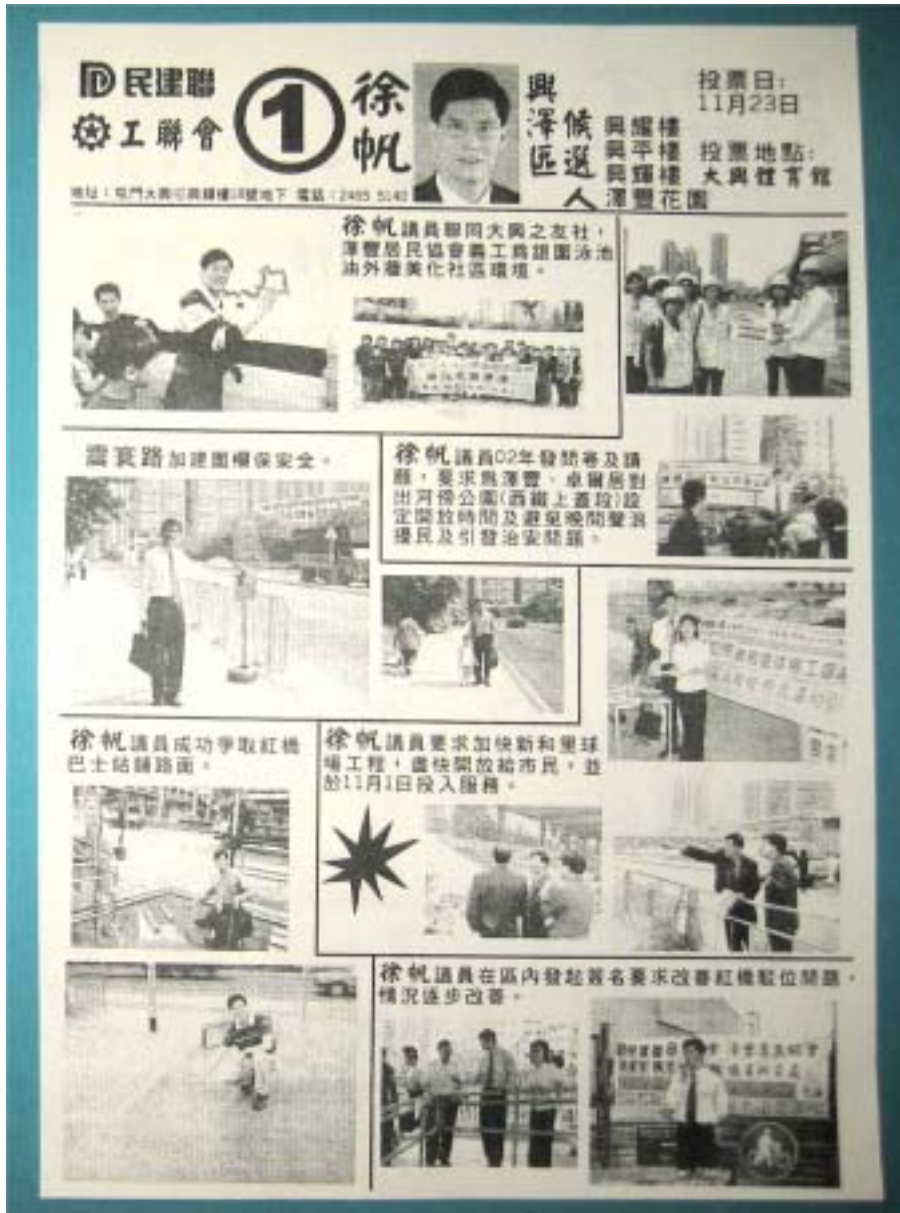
民建聯
工聯會
1
徐帆
興澤區候選人
興耀樓
興平樓
興輝樓
澤豐花園
投票日：11月23日
投票地點：大興體育館
地址：屯門大興邨興輝樓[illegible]號地下 電話：2465 5140

徐帆議員聯同大興之友社，澤豐居民協會義工為雄園泳池油外牆美化社區環境。

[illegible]

震寰路加建圍欄保安全。

徐帆議員02年發問卷及請願，要求為澤豐、卓爾居對出河傍公園(西鐵上蓋段)設定開放時間及避免晚間擾民及引發治安問題。

徐帆議員成功爭取紅橋巴士站舖路面。

徐帆議員要求加快新和里球場工程，盡快開放給市民，並於11月1日投入服務。

徐帆議員在區內發起簽名要求改善紅橋駁位問題，情況逐步改善。